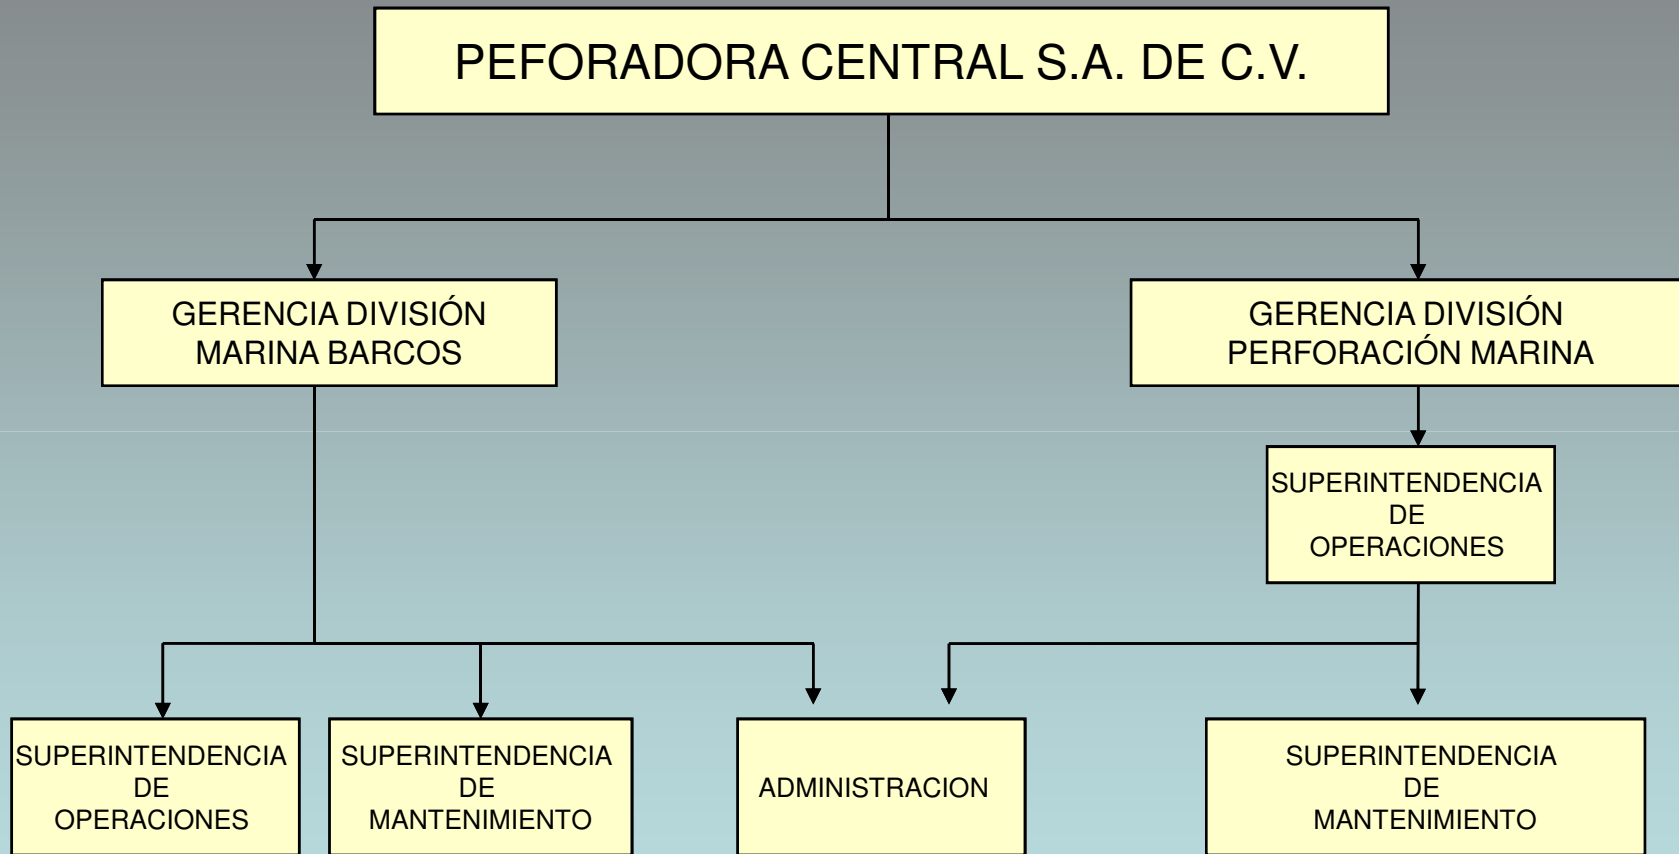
PEFORADORA CENTRAL S.A. DE C.V.

GERENCIA DIVISIÓN MARINA BARCOS

GERENCIA DIVISIÓN PERFORACIÓN MARINA

SUPERINTENDENCIA DE OPERACIONES

SUPERINTENDENCIA DE OPERACIONES

SUPERINTENDENCIA DE MANTENIMIENTO

ADMINISTRACION

SUPERINTENDENCIA DE MANTENIMIENTO